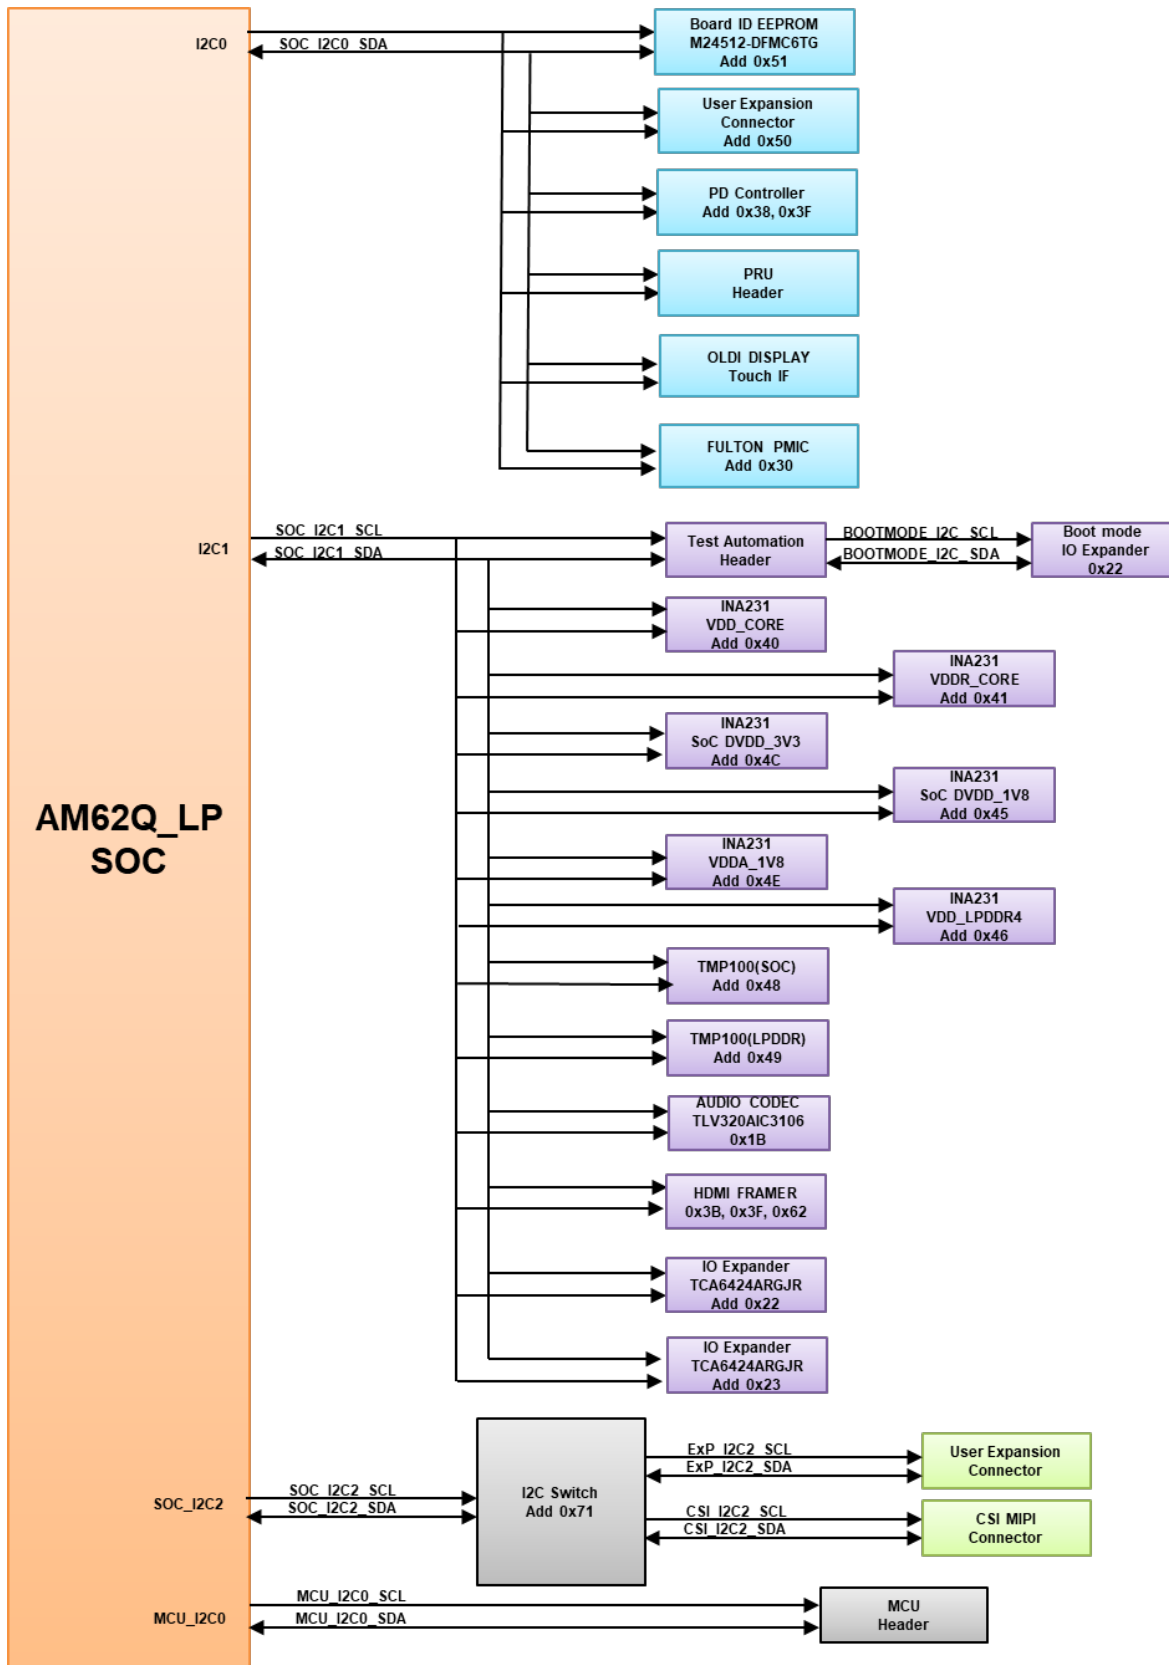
I2C0

SOC_I2C0_SDA

Board ID EEPROM
M24512-DFMC6TG
Add 0x51

User Expansion
Connector
Add 0x50

PD Controller
Add 0x38, 0x3F

PRU
Header

OLDI DISPLAY
Touch IF

FULTON PMIC
Add 0x30

I2C1

SOC_I2C1_SCL
SOC_I2C1_SDA

Test Automation
Header

BOOTMODE_I2C_SCL
BOOTMODE_I2C_SDA

Boot mode
IO Expander
0x22

INA231
VDD_CORE
Add 0x40

INA231
VDDR_CORE
Add 0x41

INA231
SoC DVDD_3V3
Add 0x4C

INA231
SoC DVDD_1V8
Add 0x45

INA231
VDDA_1V8
Add 0x4E

INA231
VDD_LPDDR4
Add 0x46

TMP100(SOC)
Add 0x48

TMP100(LPDDR)
Add 0x49

AUDIO CODEC
TLV320AIC3106
0x1B

HDMI FRAMER
0x3B, 0x3F, 0x62

IO Expander
TCA6424ARGJR
Add 0x22

IO Expander
TCA6424ARGJR
Add 0x23

AM62Q_LP
SOC

SOC_I2C2

SOC_I2C2_SCL
SOC_I2C2_SDA

I2C Switch
Add 0x71

ExP_I2C2_SCL
ExP_I2C2_SDA

User Expansion
Connector

CSI_I2C2_SCL
CSI_I2C2_SDA

CSI MIPI
Connector

MCU_I2C0

MCU_I2C0_SCL
MCU_I2C0_SDA

MCU
Header